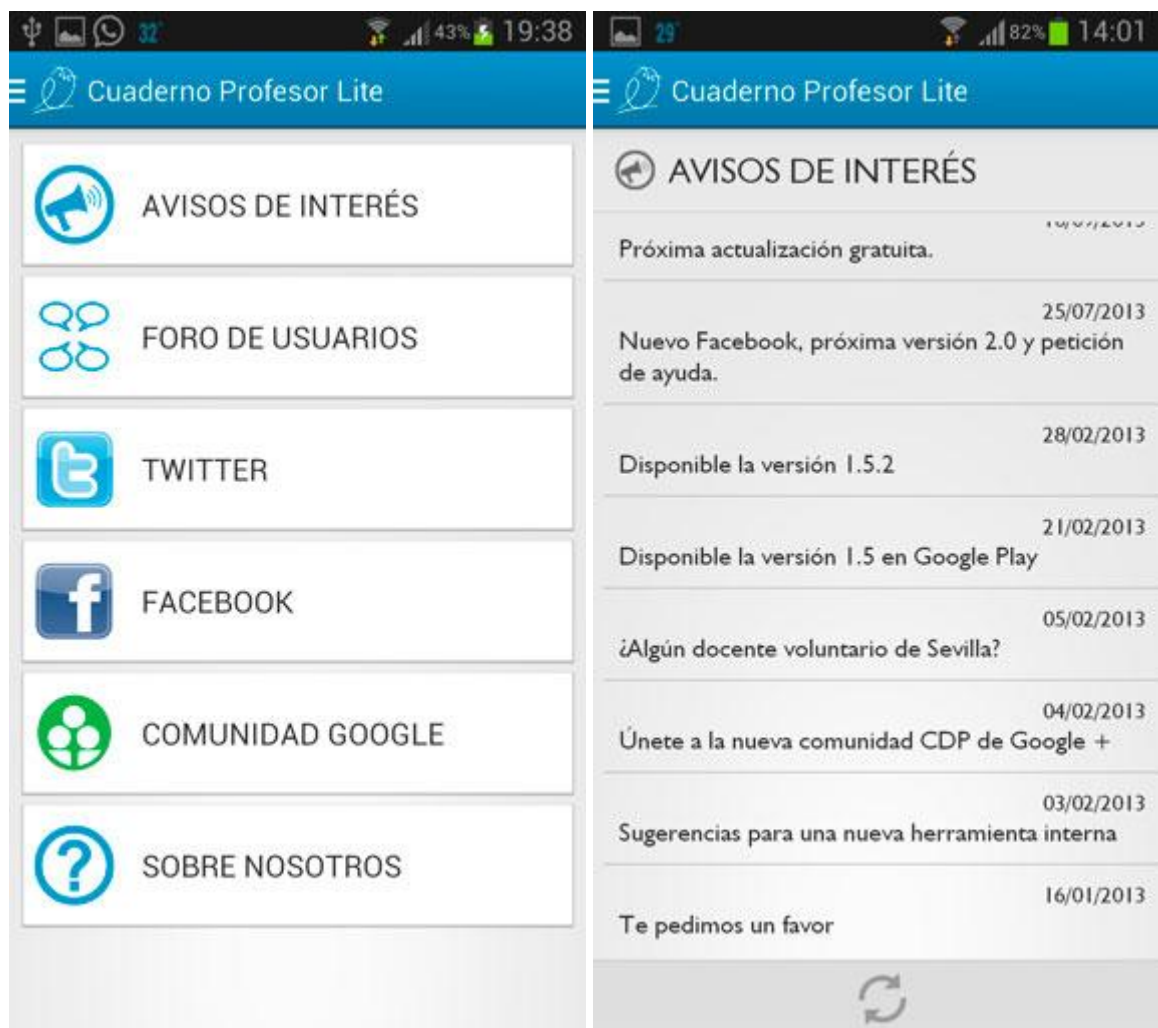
32° 43% 19:38

Cuaderno Profesor Lite

AVISOS DE INTERÉS

FORO DE USUARIOS

TWITTER

FACEBOOK

COMUNIDAD GOOGLE

SOBRE NOSOTROS

29° 82% 14:01

Cuaderno Profesor Lite

AVISOS DE INTERÉS

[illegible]

Próxima actualización gratuita.

25/07/2013

Nuevo Facebook, próxima versión 2.0 y petición de ayuda.

28/02/2013

Disponible la versión 1.5.2

21/02/2013

Disponible la versión 1.5 en Google Play

05/02/2013

¿Algún docente voluntario de Sevilla?

04/02/2013

Únete a la nueva comunidad CDP de Google +

03/02/2013

Sugerencias para una nueva herramienta interna

16/01/2013

Te pedimos un favor